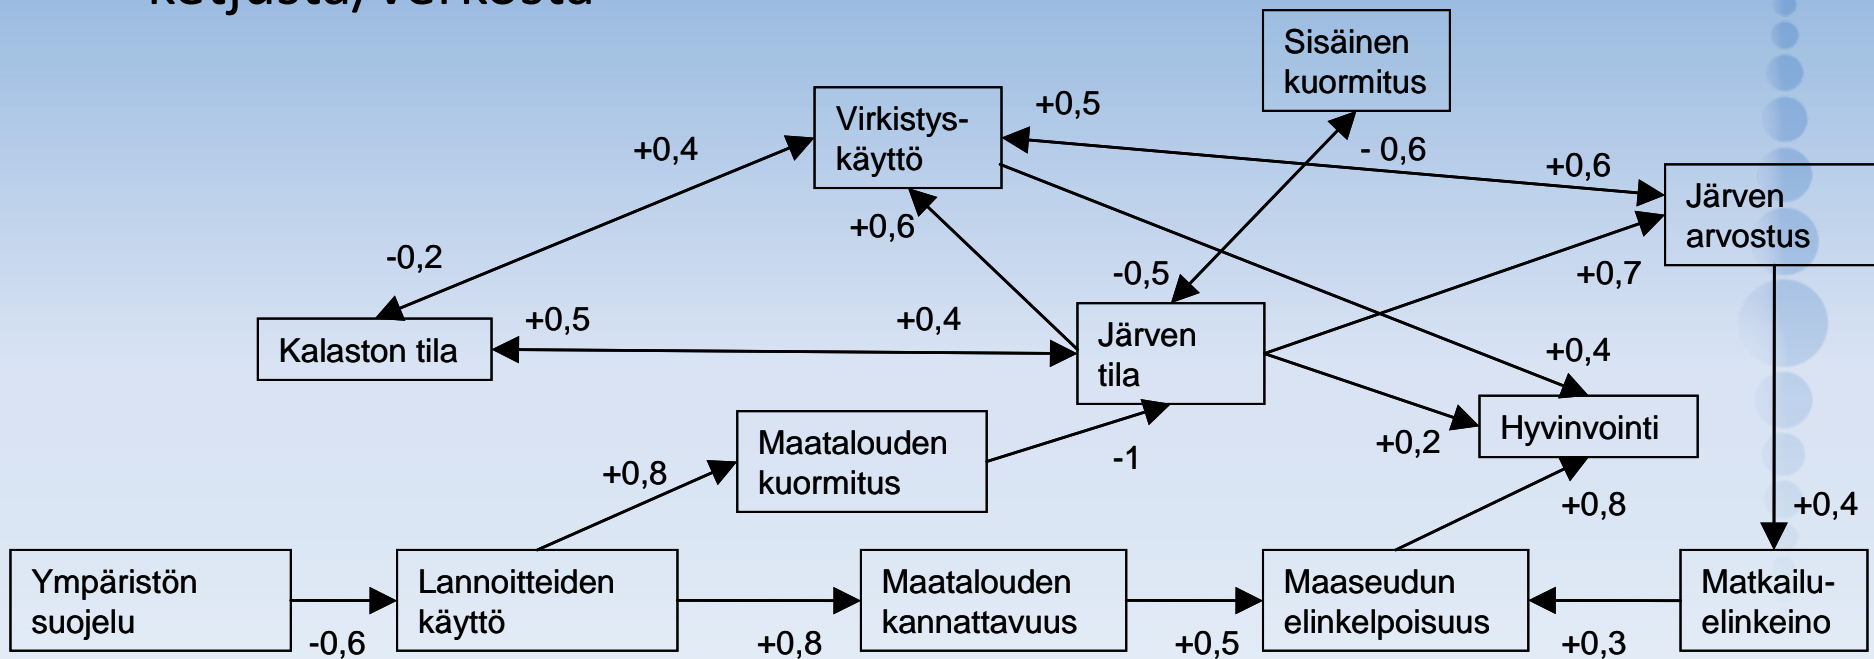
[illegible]

Sisäinen kuormitus

Virkistys-käyttö

+0,5

+0,4

- 0,6

+0,6

Järven arvostus

+0,6

-0,2

-0,5

+0,7

Kalaston tila

+0,5

+0,4

Järven tila

+0,4

Hyvinvointi

Maatalouden kuormitus

+0,8

-1

+0,2

+0,8

+0,4

Ympäristön suojelu

Lannoitteiden käyttö

Maatalouden kannattavuus

Maaseudun elinkelpoisuus

Matkailu-elinkeino

-0,6

+0,8

+0,5

+0,3